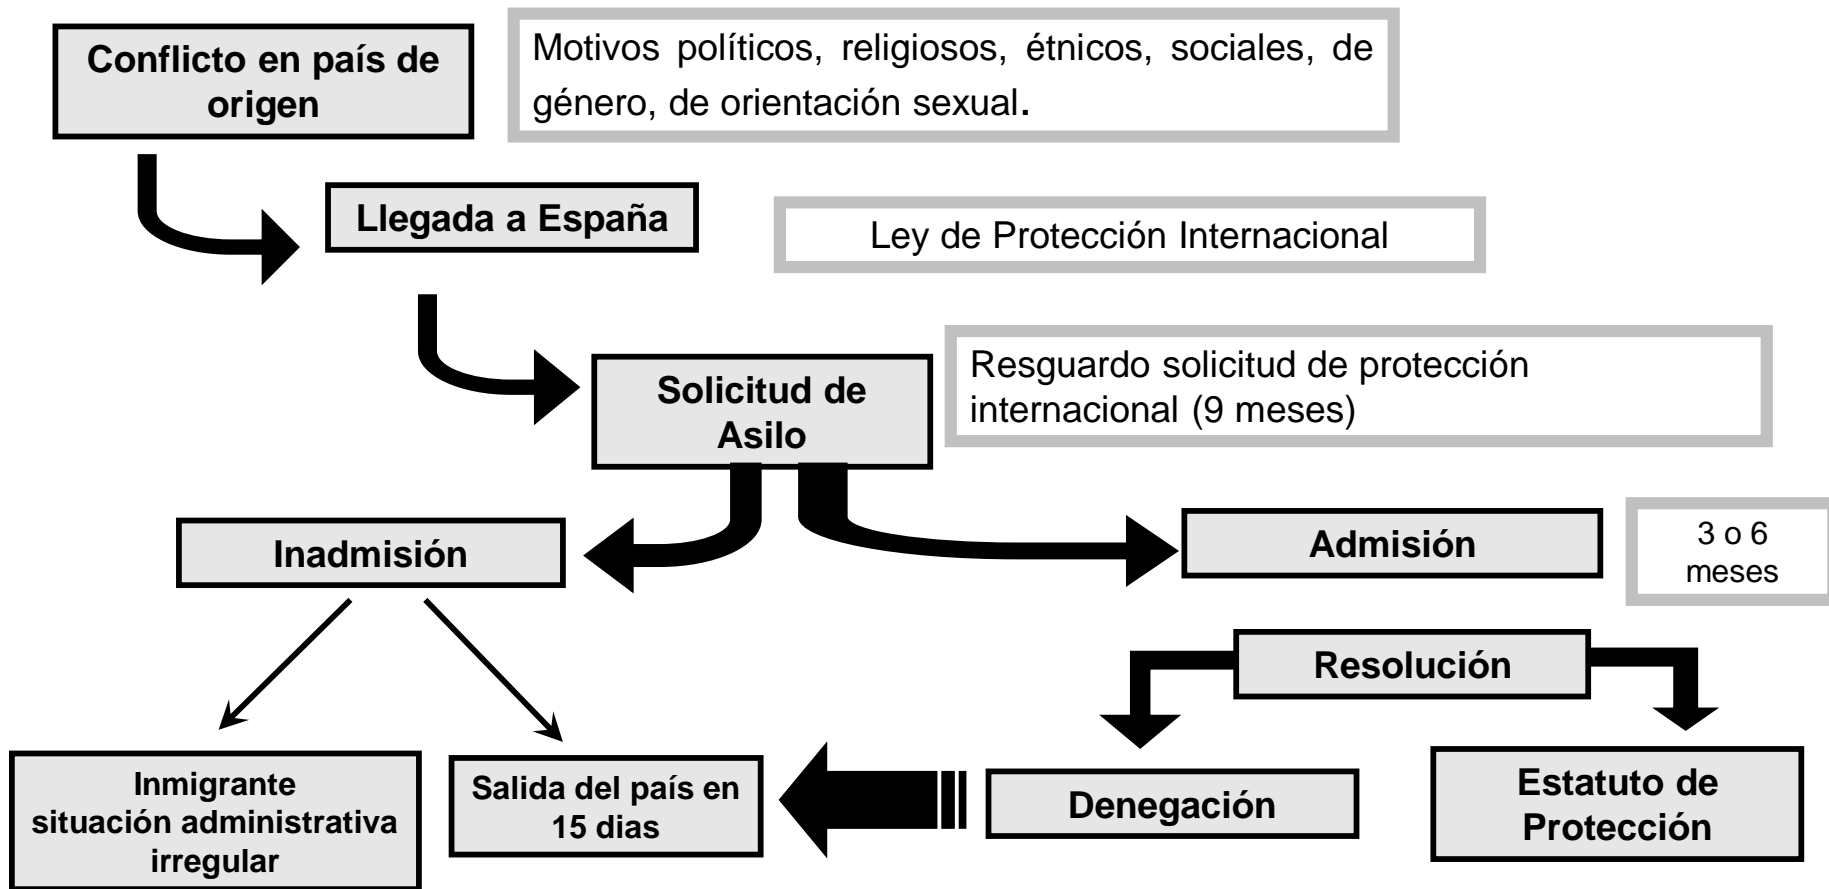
Conflicto en país de origen

Motivos políticos, religiosos, étnicos, sociales, de género, de orientación sexual.

Llegada a España

Ley de Protección Internacional

Solicitud de Asilo

Resguardo solicitud de protección internacional (9 meses)

Inadmisión

Admisión

3 o 6 meses

Resolución

Inmigrante situación administrativa irregular

Salida del país en 15 dias

Denegación

Estatuto de Protección